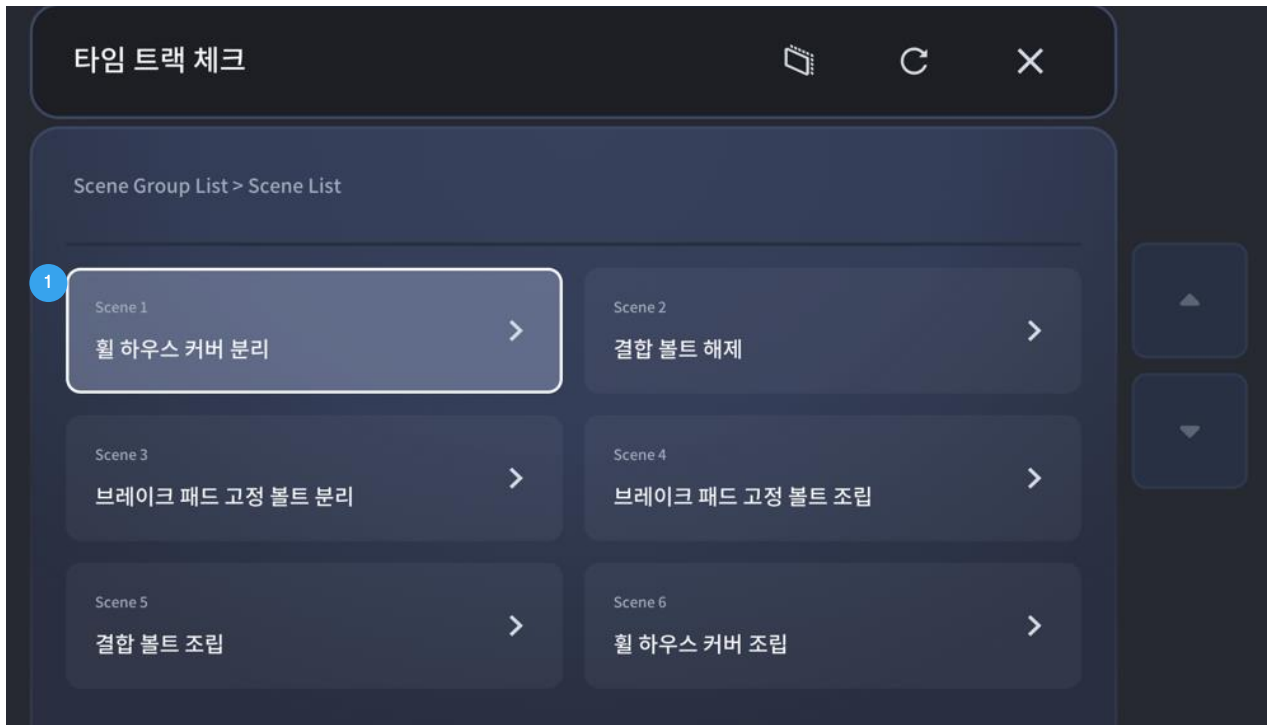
타임 트랙 체크

Scene Group List > Scene List

1

Scene 1
휠 하우스 커버 분리

Scene 2
결합 볼트 해제

Scene 3
브레이크 패드 고정 볼트 분리

Scene 4
브레이크 패드 고정 볼트 조립

Scene 5
결합 볼트 조립

Scene 6
휠 하우스 커버 조립